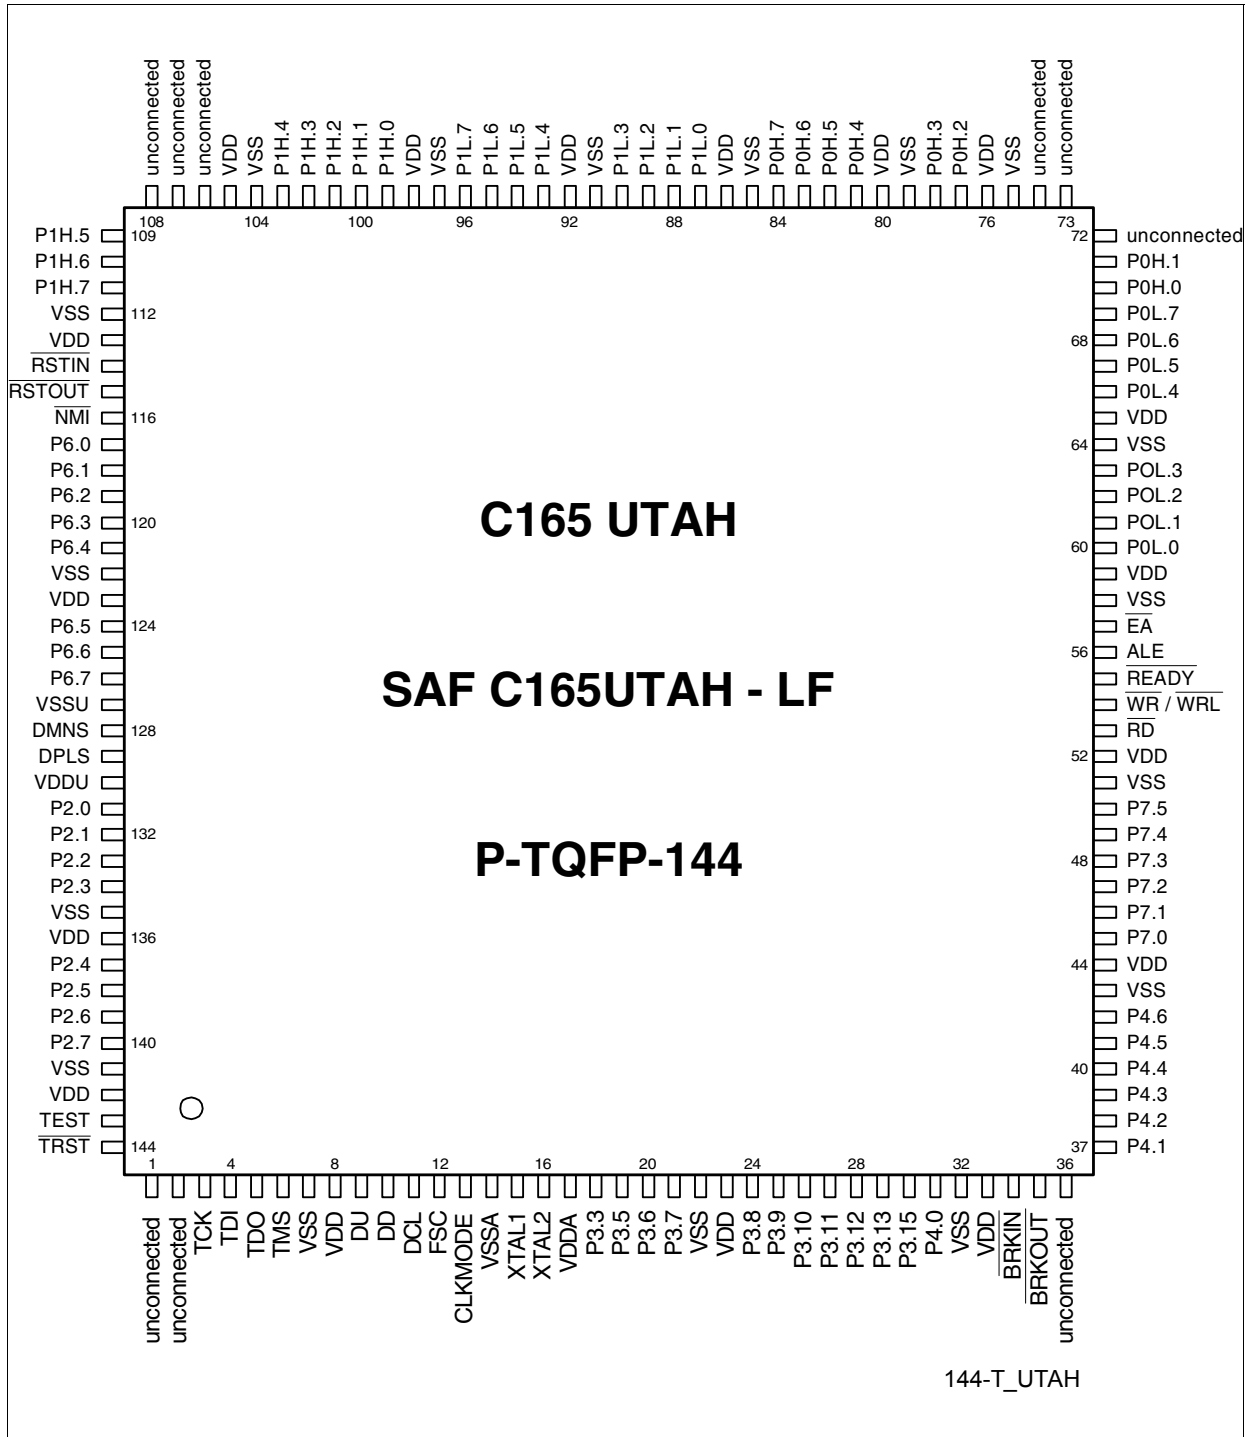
unconnected unconnected unconnected VDD VSS P1H.4 P1H.3 P1H.2 P1H.1 P1H.0 VDD VSS P1L.7 P1L.6 P1L.5 P1L.4 VDD VSS P1L.3 P1L.2 P1L.1 P1L.0 VDD VSS P0H.7 P0H.6 P0H.5 P0H.4 VDD VSS P0H.3 P0H.2 VDD VSS unconnected unconnected

108 104 100 96 92 88 84 80 76 73

P1H.5 109
P1H.6
P1H.7
VSS 112
VDD
$\overline{RSTIN}$
$\overline{RSTOUT}$
$\overline{NMI}$ 116
P6.0
P6.1
P6.2
P6.3 120
P6.4
VSS
VDD
P6.5 124
P6.6
P6.7
VSSU
DMNS 128
DPLS
VDDU
P2.0
P2.1 132
P2.2
P2.3
VSS
VDD 136
P2.4
P2.5
P2.6
P2.7 140
VSS
VDD
TEST
$\overline{TRST}$ 144

72 unconnected
P0H.1
P0H.0
P0L.7
68 P0L.6
P0L.5
P0L.4
VDD
64 VSS
POL.3
POL.2
POL.1
60 P0L.0
VDD
VSS
$\overline{EA}$
56 ALE
$\overline{READY}$
$\overline{WR}$ / $\overline{WRL}$
$\overline{RD}$
52 VDD
VSS
P7.5
P7.4
48 P7.3
P7.2
P7.1
P7.0
44 VDD
VSS
P4.6
P4.5
40 P4.4
P4.3
P4.2
37 P4.1

C165 UTAH

SAF C165UTAH - LF

P-TQFP-144

1 4 8 12 16 20 24 28 32 36

unconnected unconnected TCK TDI TDO TMS VSS VDD DU DD DCL FSC CLKMODE VSSA XTAL1 XTAL2 VDDA P3.3 P3.5 P3.6 P3.7 VSS VDD P3.8 P3.9 P3.10 P3.11 P3.12 P3.13 P3.15 P4.0 VSS VDD $\overline{BRKIN}$ $\overline{BRKOUT}$ unconnected

144-T_UTAH